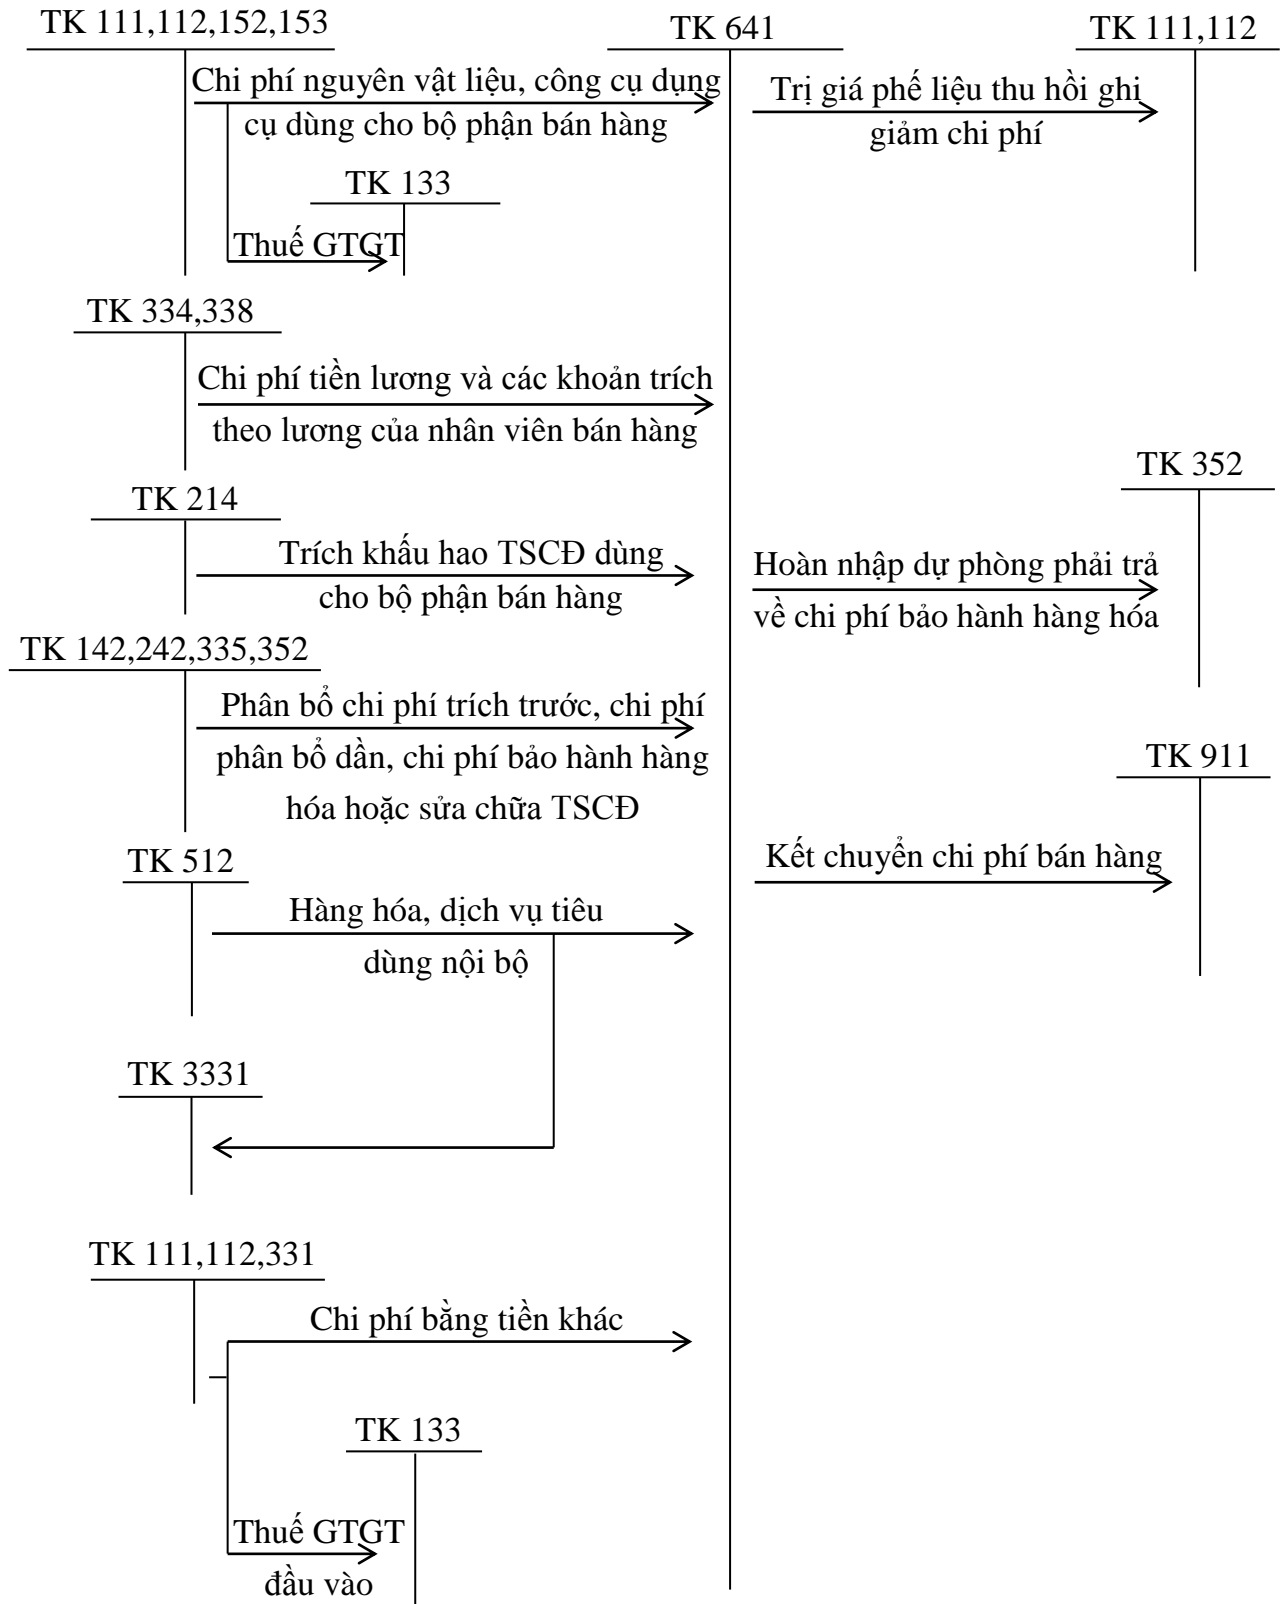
TK 111,112,152,153

TK 641

TK 111,112

Chi phí nguyên vật liệu, công cụ dụng cụ dùng cho bộ phận bán hàng

Trị giá phế liệu thu hồi ghi giảm chi phí

TK 133

Thuế GTGT

TK 334,338

Chi phí tiền lương và các khoản trích theo lương của nhân viên bán hàng

TK 352

TK 214

Trích khấu hao TSCĐ dùng cho bộ phận bán hàng

Hoàn nhập dự phòng phải trả về chi phí bảo hành hàng hóa

TK 142,242,335,352

Phân bổ chi phí trích trước, chi phí phân bổ dần, chi phí bảo hành hàng hóa hoặc sửa chữa TSCĐ

TK 911

TK 512

Kết chuyển chi phí bán hàng

Hàng hóa, dịch vụ tiêu dùng nội bộ

TK 3331

TK 111,112,331

Chi phí bằng tiền khác

TK 133

Thuế GTGT đầu vào